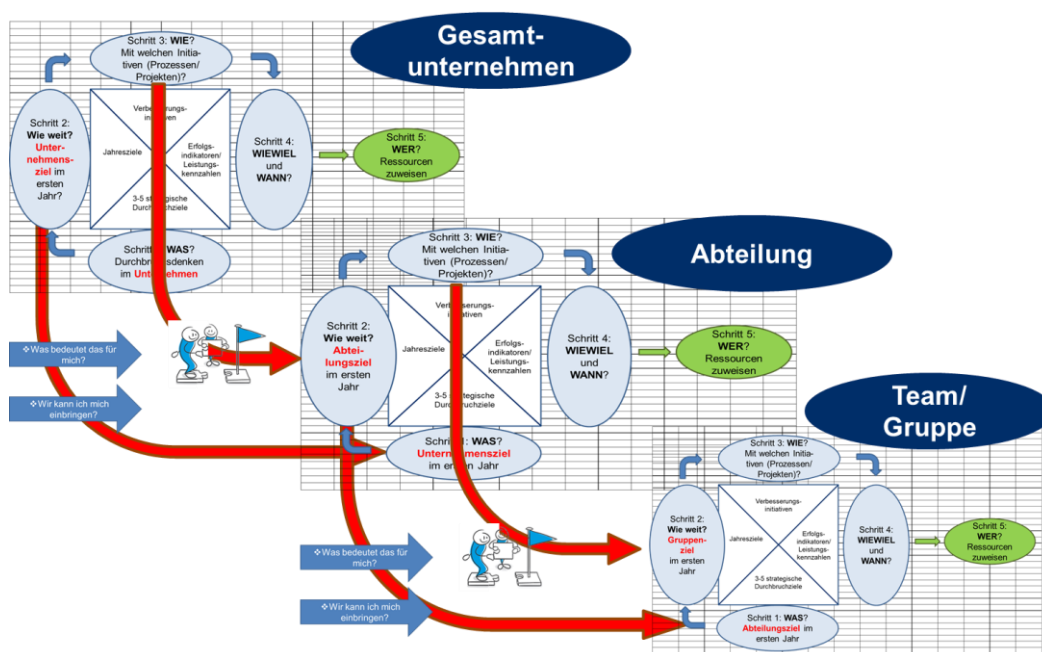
Gesamtunternehmen

Schritt 3: WIE? Mit welchen Initiativen (Prozessen/ Projekten)?

Schritt 2: Wie weit? Unternehmensziel im ersten Jahr?

Verbesserungsinitiativen

Jahresziele

Erfolgsindikatoren/ Leistungskennzahlen

3-5 strategische Durchbruchziele

Schritt 4: WIEVIEL und WANN?

Schritt 5: WER? Ressourcen zuweisen

Schritt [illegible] WAS? Durchbruchsdenken im Unternehmen

Abteilung

Schritt 3: WIE? Mit welchen Initiativen (Prozessen/ Projekten)?

Was bedeutet das für mich?

Wir kann ich mich einbringen?

Schritt 2: Wie weit? Abteilungsziel im ersten Jahr

Verbesserungsinitiativen

Jahresziele

Erfolgsindikatoren/ Leistungskennzahlen

3-5 strategische Durchbruchziele

Schritt 4: WIEVIEL und WANN?

Schritt 5: WER? Ressourcen zuweisen

Schritt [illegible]: WAS? Unternehmensziel im ersten Jahr

Team/ Gruppe

Schritt 3: WIE? Mit welchen Initiativen (Prozessen/ Projekten)?

Schritt 2: Wie weit? Gruppenziel im ersten Jahr

Verbesserungsinitiativen

Jahresziele

Erfolgsindikatoren/ Leistungskennzahlen

3-5 strategische Durchbruchziele

Schritt 4: WIEVIEL und WANN?

Schritt 5: WER? Ressourcen zuweisen

Was bedeutet das für mich?

Wir kann ich mich einbringen?

Schritt 1: WAS? Abteilungsziel im ersten Jahr